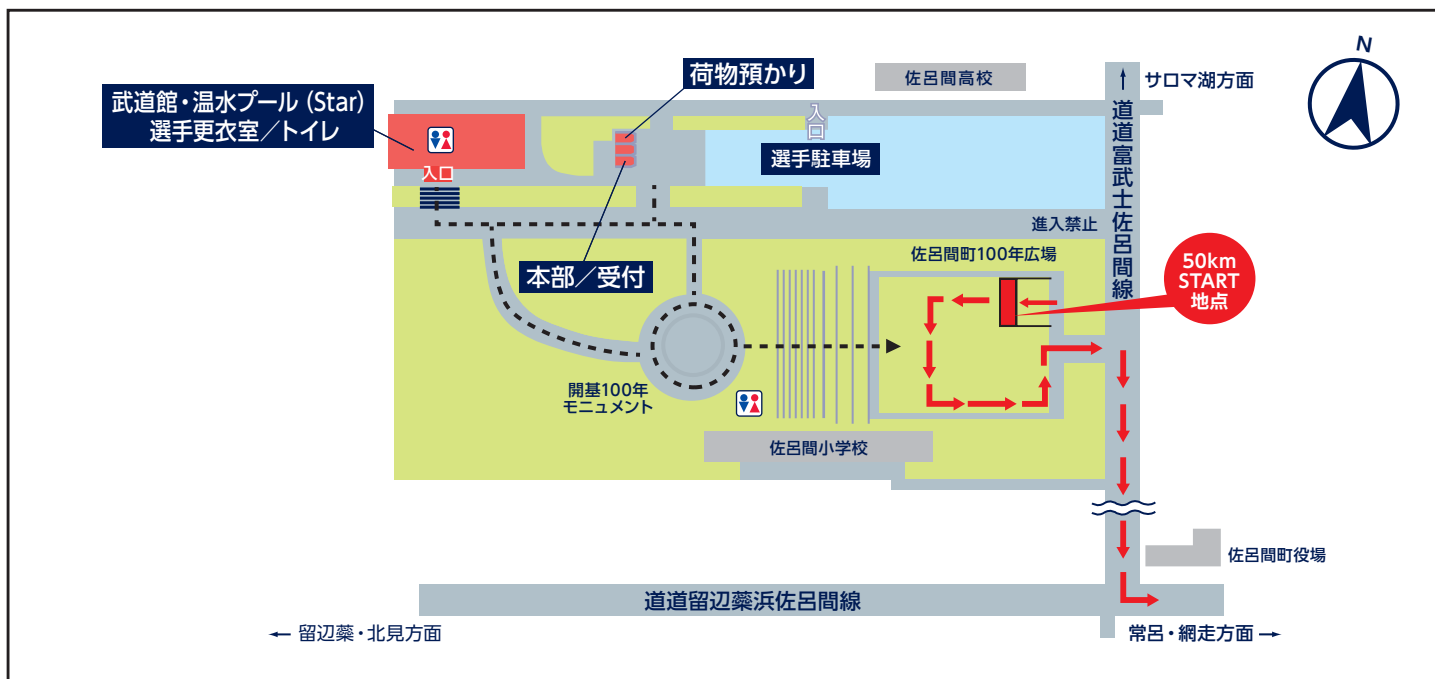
N

武道館・温水プール (Star)
選手更衣室／トイレ

荷物預かり

佐呂間高校

↑ サロマ湖方面

入口

入口

選手駐車場

道道富武士佐呂間線

進入禁止

本部／受付

佐呂間町100年広場

50km START 地点

開基100年
モニュメント

佐呂間小学校

佐呂間町役場

道道留辺蘂浜佐呂間線

← 留辺蘂・北見方面

常呂・網走方面 →